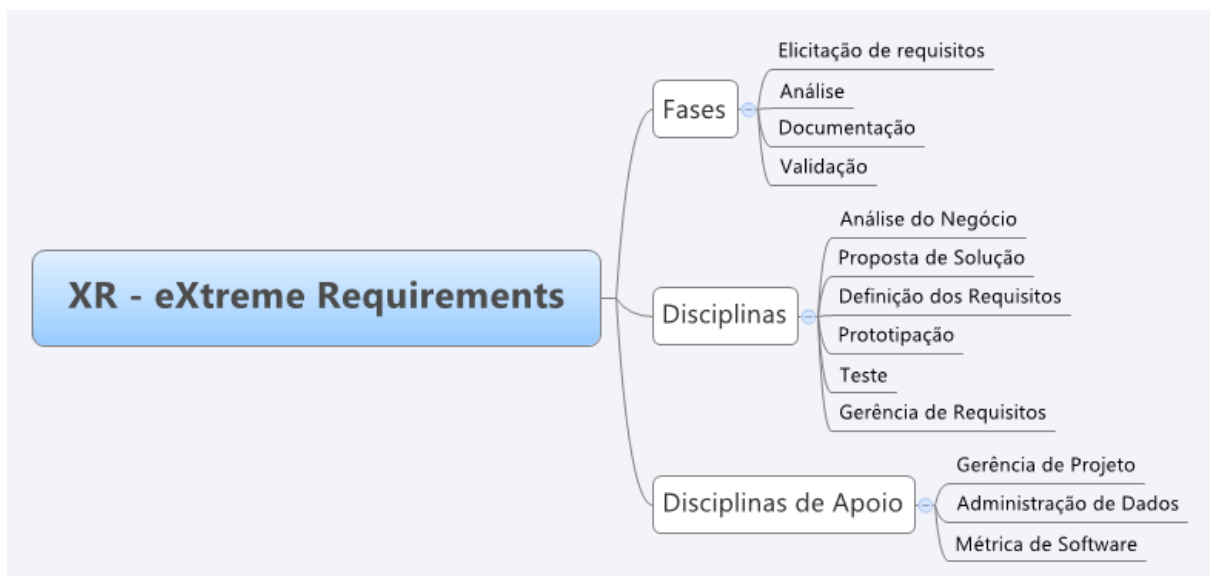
XR - eXtreme Requirements

Fases
Elicitação de requisitos
Análise
Documentação
Validação

Disciplinas
Análise do Negócio
Proposta de Solução
Definição dos Requisitos
Prototipação
Teste
Gerência de Requisitos

Disciplinas de Apoio
Gerência de Projeto
Administração de Dados
Métrica de Software